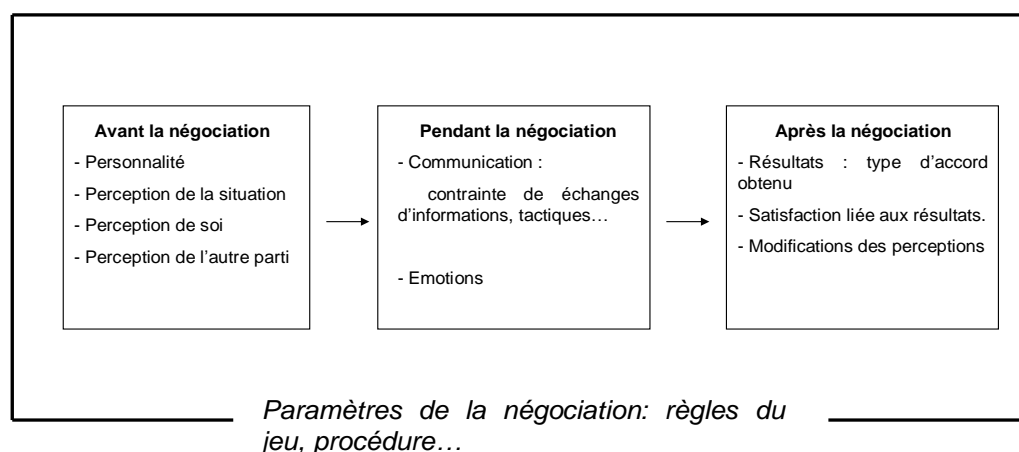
**Avant la négociation**

- Personnalité

- Perception de la situation

- Perception de soi

- Perception de l'autre parti

**Pendant la négociation**

- Communication :

contrainte de échanges d'informations, tactiques…

- Emotions

**Après la négociation**

- Résultats : type d'accord obtenu

- Satisfaction liée aux résultats.

- Modifications des perceptions

*Paramètres de la négociation: règles du jeu, procédure…*